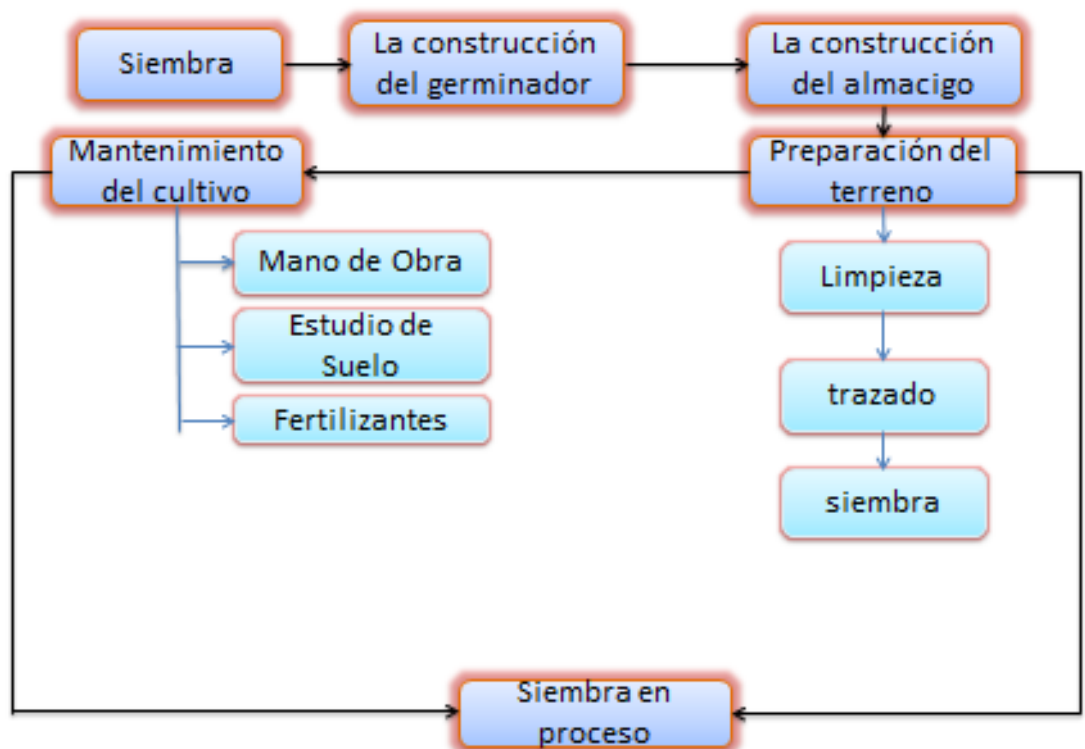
Siembra

La construcción del germinador

La construcción del almacigo

Mantenimiento del cultivo

Preparación del terreno

Mano de Obra

Estudio de Suelo

Fertilizantes

Limpieza

trazado

siembra

Siembra en proceso